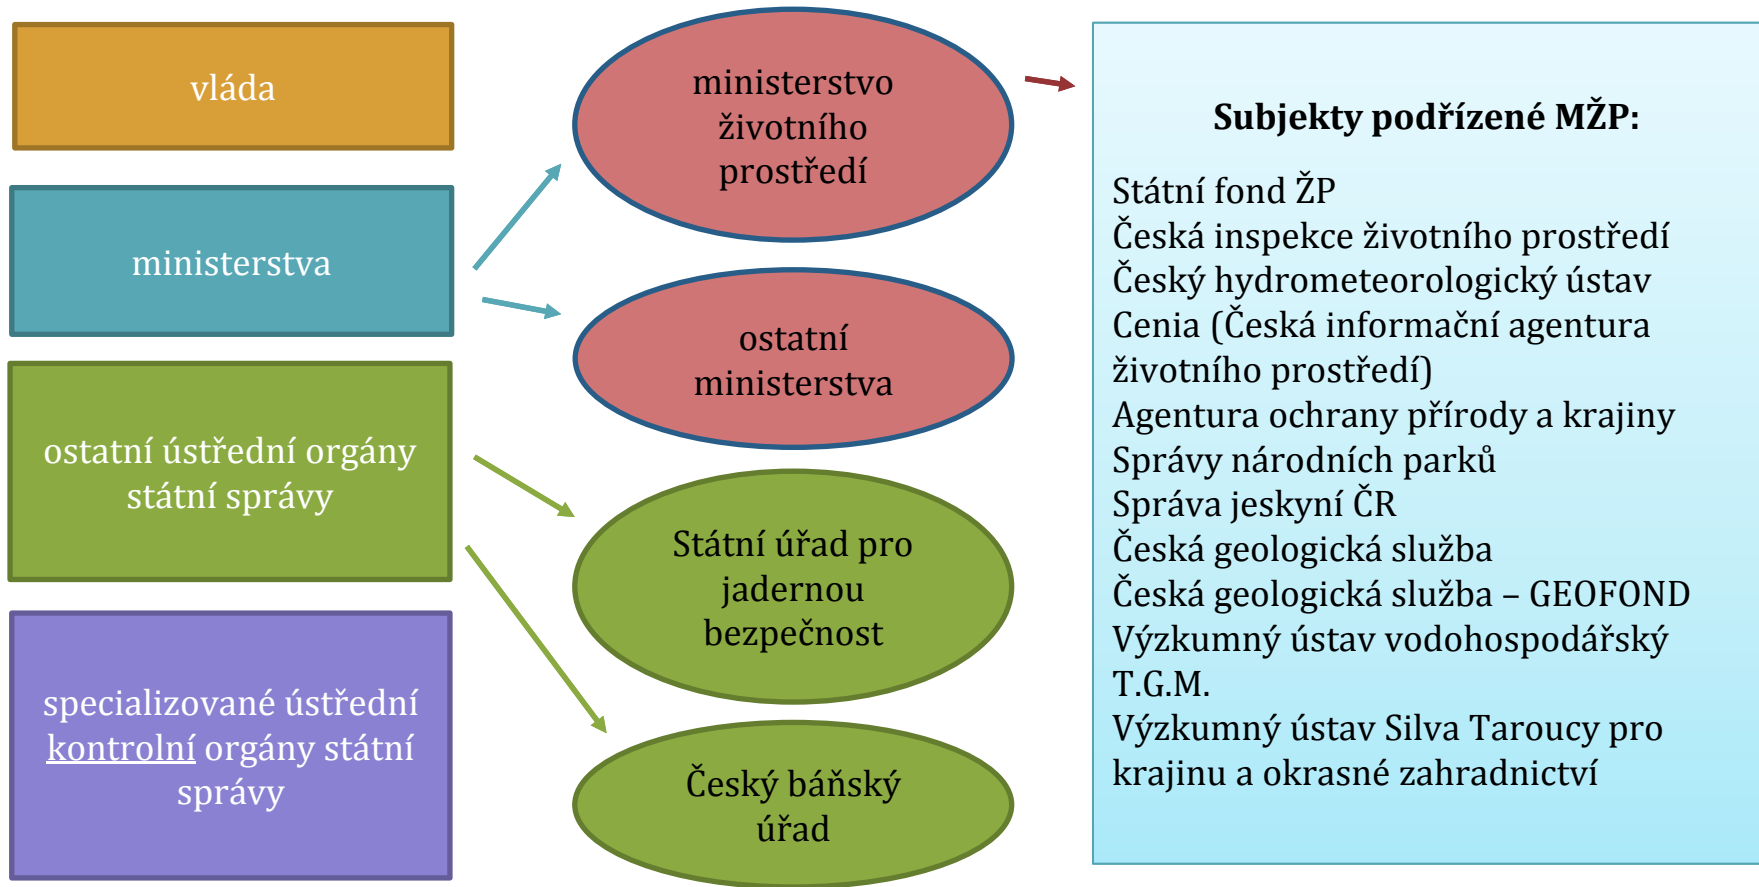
vláda

ministerstva

ostatní ústřední orgány státní správy

specializované ústřední kontrolní orgány státní správy

ministerstvo životního prostředí

ostatní ministerstva

Státní úřad pro jadernou bezpečnost

Český báňský úřad

Subjekty podřízené MŽP:

Státní fond ŽP
Česká inspekce životního prostředí
Český hydrometeorologický ústav
Cenia (Česká informační agentura životního prostředí)
Agentura ochrany přírody a krajiny
Správy národních parků
Správa jeskyní ČR
Česká geologická služba
Česká geologická služba – GEOFOND
Výzkumný ústav vodohospodářský T.G.M.
Výzkumný ústav Silva Taroucy pro krajinu a okrasné zahradnictví